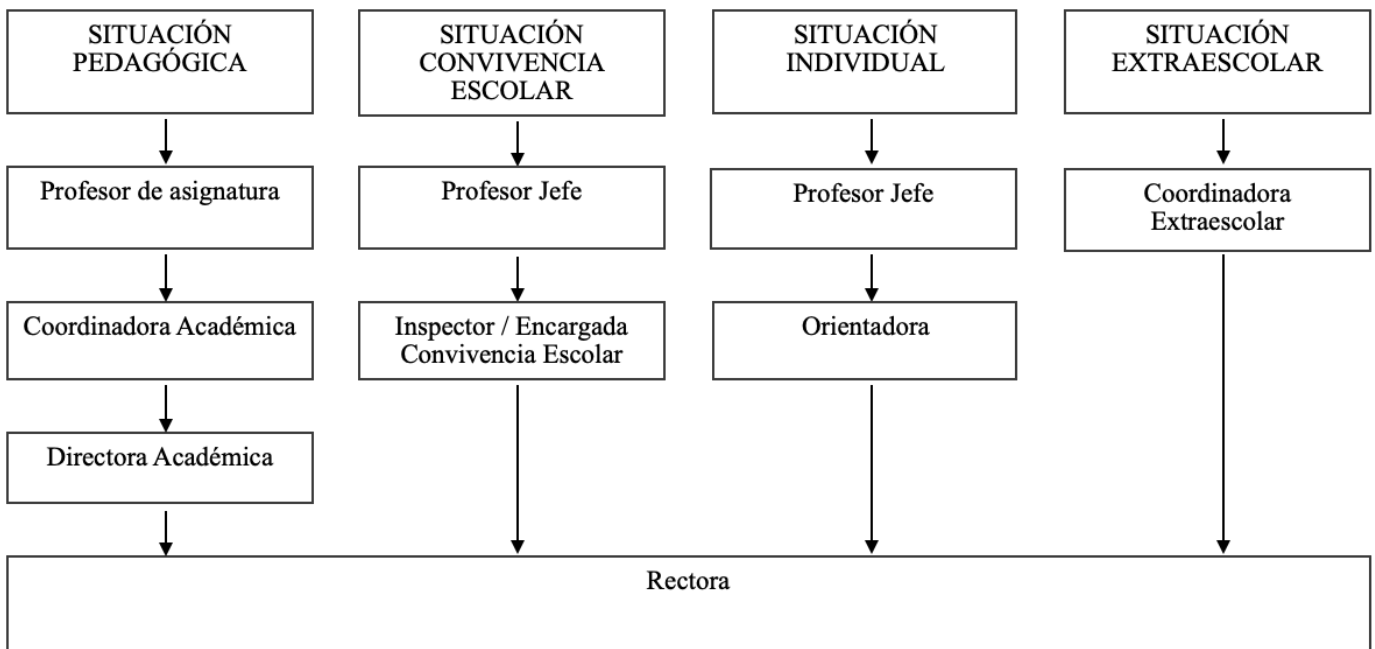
SITUACIÓN PEDAGÓGICA

Profesor de asignatura

Coordinadora Académica

Directora Académica

SITUACIÓN CONVIVENCIA ESCOLAR

Profesor Jefe

Inspector / Encargada Convivencia Escolar

SITUACIÓN INDIVIDUAL

Profesor Jefe

Orientadora

SITUACIÓN EXTRAESCOLAR

Coordinadora Extraescolar

Rectora